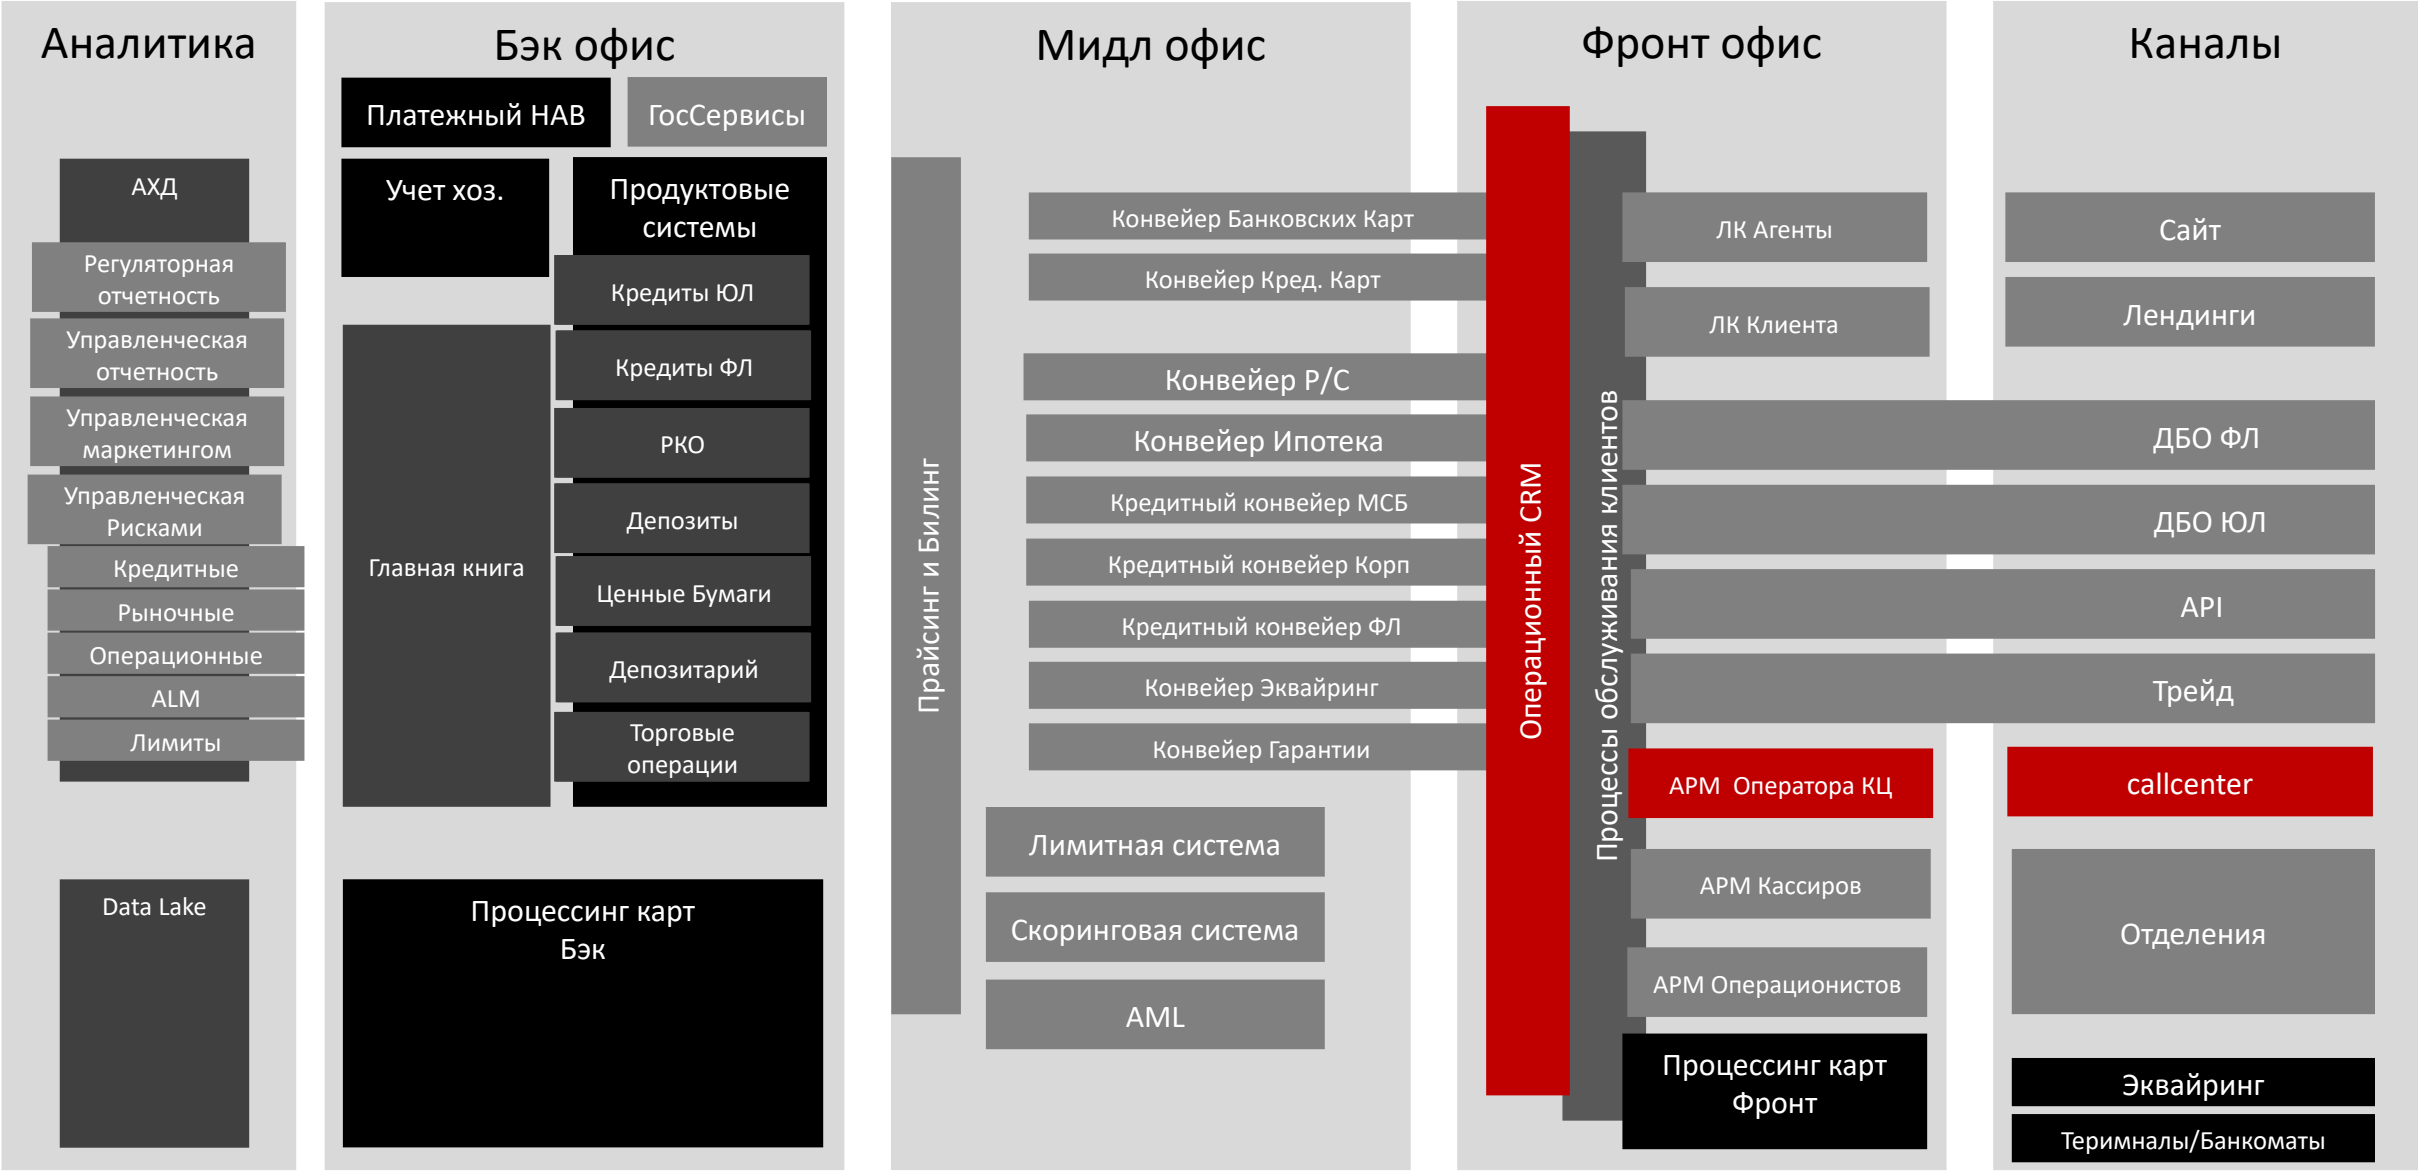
Аналитика

АХД

Регуляторная отчетность

Управленческая отчетность

Управленческая маркетингом

Управленческая Рисками

Кредитные

Рыночные

Операционные

ALM

Лимиты

Data Lake

Бэк офис

Платежный HAB

ГосСервисы

Учет хоз.

Продуктовые системы

Кредиты ЮЛ

Кредиты ФЛ

РКО

Депозиты

Ценные Бумаги

Депозитарий

Торговые операции

Главная книга

Процессинг карт Бэк

Мидл офис

Прайсинг и Билинг

Конвейер Банковских Карт

Конвейер Кред. Карт

Конвейер Р/С

Конвейер Ипотека

Кредитный конвейер МСБ

Кредитный конвейер Корп

Кредитный конвейер ФЛ

Конвейер Эквайринг

Конвейер Гарантии

Лимитная система

Скоринговая система

AML

Фронт офис

Операционный CRM

Процессы обслуживания клиентов

ЛК Агенты

ЛК Клиента

АРМ Оператора КЦ

АРМ Кассиров

АРМ Операционистов

Процессинг карт Фронт

Каналы

Сайт

Лендинги

ДБО ФЛ

ДБО ЮЛ

API

Трейд

callcenter

Отделения

Эквайринг

Теримналы/Банкоматы